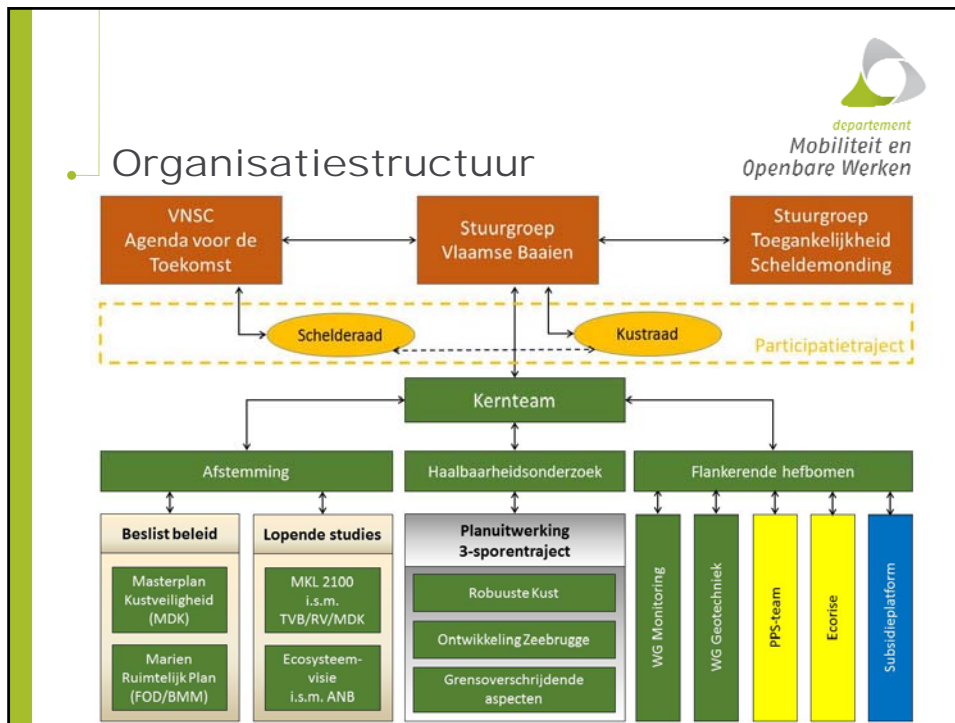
departement
Mobiliteit en
Openbare Werken

Organisatiestructuur

VNSC
Agenda voor de
Toekomst

Stuurgroep
Vlaamse Baaien

Stuurgroep
Toegankelijkheid
Scheldemonding

Schelderaad

Kustraad

Participatietraject

Kernteam

Afstemming

Haalbaarheidsonderzoek

Flankerende hefbomen

Beslist beleid

Masterplan
Kustveiligheid
(MDK)

Marien
Ruimtelijk Plan
(FOD/BMM)

Lopende studies

MKL 2100
i.s.m.
TVB/RV/MDK

Ecosysteem-
visie
i.s.m. ANB

Planuitwerking
3-sporentraject

Robuuste Kust

Ontwikkeling Zeebrugge

Grensoverschrijdende
aspecten

WG Monitoring

WG Geotechniek

PPS-team

Ecorise

Subsidieplatform